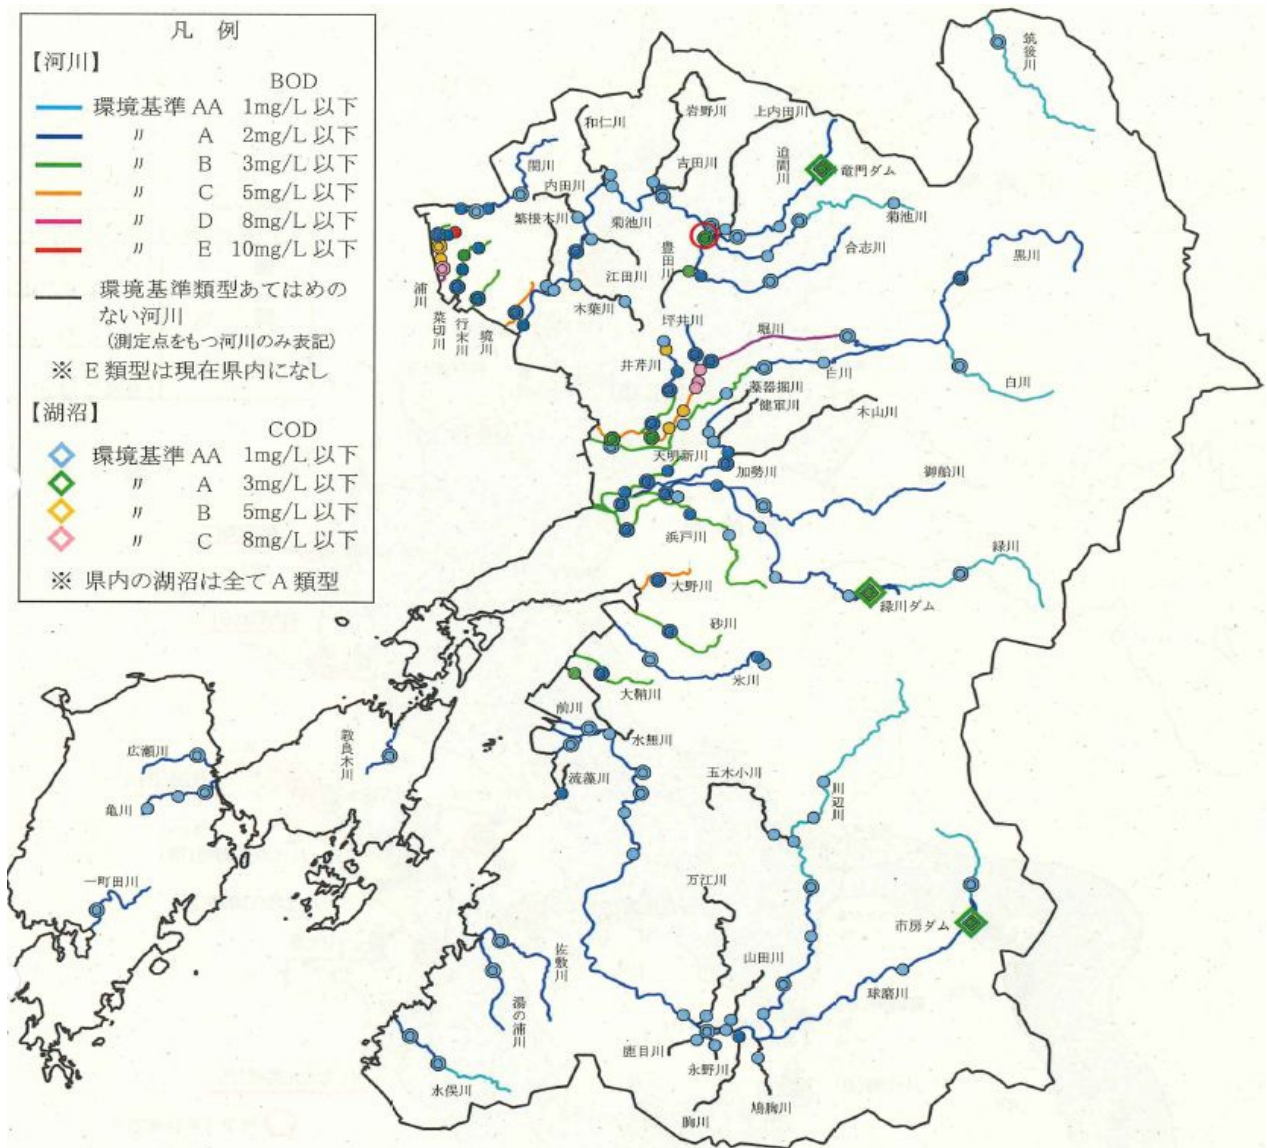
凡　例
【河川】
BOD
環境基準 AA　1mg/L 以下
〃　A　2mg/L 以下
〃　B　3mg/L 以下
〃　C　5mg/L 以下
〃　D　8mg/L 以下
〃　E　10mg/L 以下
環境基準類型あてはめのない河川
(測定点をもつ河川のみ表記)
※ E 類型は現在県内になし
【湖沼】
COD
環境基準 AA　1mg/L 以下
〃　A　3mg/L 以下
〃　B　5mg/L 以下
〃　C　8mg/L 以下
※ 県内の湖沼は全て A 類型

筑後川
和仁川
岩野川
上内田川
迫間川
竜門ダム
関川
吉田川
内田川
菊池川
繁根木川
菊池川
合志川
豊田川
江田川
黒川
浦川
菜切川
行末川
境川
木葉川
坪井川
堀川
井芹川
白川
八景水谷
藻器堀川
健軍川
木山川
天明新川
加勢川
御船川
浜戸川
緑川
大野川
緑川ダム
砂川
氷川
大鞘川
前川
水無川
広瀬川
教良木川
五木小川
亀川
流藻川
川辺川
一町田川
万江川
佐敷川
市房ダム
山田川
湯の浦川
球磨川
鹿目川
永野川
水俣川
鳩胸川
胸川